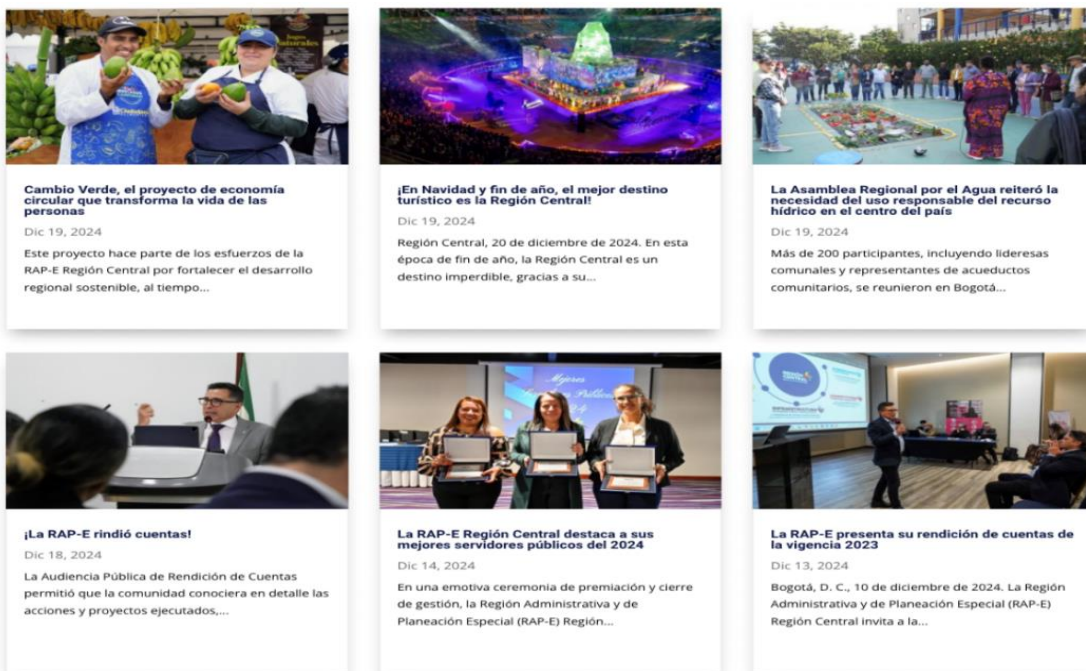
Cambio Verde, el proyecto de economía circular que transforma la vida de las personas

Dic 19, 2024

Este proyecto hace parte de los esfuerzos de la RAP-E Región Central por fortalecer el desarrollo regional sostenible, al tiempo...

¡En Navidad y fin de año, el mejor destino turístico es la Región Central!

Dic 19, 2024

Región Central, 20 de diciembre de 2024. En esta época de fin de año, la Región Central es un destino imperdible, gracias a su...

La Asamblea Regional por el Agua reiteró la necesidad del uso responsable del recurso hídrico en el centro del país

Dic 19, 2024

Más de 200 participantes, incluyendo lideresas comunales y representantes de acueductos comunitarios, se reunieron en Bogotá...

¡La RAP-E rindió cuentas!

Dic 18, 2024

La Audiencia Pública de Rendición de Cuentas permitió que la comunidad conociera en detalle las acciones y proyectos ejecutados,...

La RAP-E Región Central destaca a sus mejores servidores públicos del 2024

Dic 14, 2024

En una emotiva ceremonia de premiación y cierre de gestión, la Región Administrativa y de Planeación Especial (RAP-E) Región...

La RAP-E presenta su rendición de cuentas de la vigencia 2023

Dic 13, 2024

Bogotá, D. C., 10 de diciembre de 2024. La Región Administrativa y de Planeación Especial (RAP-E) Región Central invita a la...